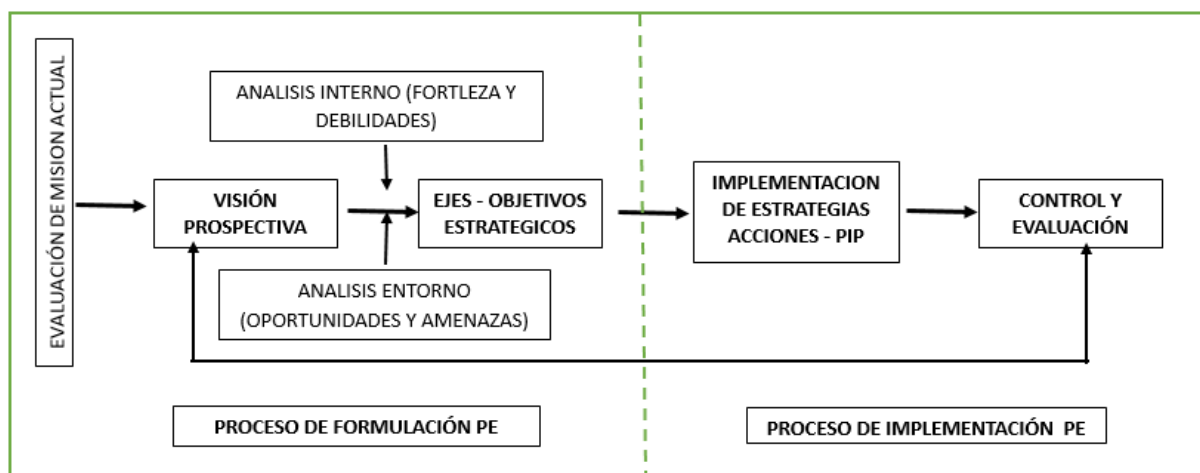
EVALUACIÓN DE MISION ACTUAL

ANALISIS INTERNO (FORTLEZA Y DEBILIDADES)

VISIÓN PROSPECTIVA

EJES - OBJETIVOS ESTRATEGICOS

ANALISIS ENTORNO (OPORTUNIDADES Y AMENAZAS)

IMPLEMENTACION DE ESTRATEGIAS ACCIONES - PIP

CONTROL Y EVALUACIÓN

PROCESO DE FORMULACIÓN PE

PROCESO DE IMPLEMENTACIÓN PE